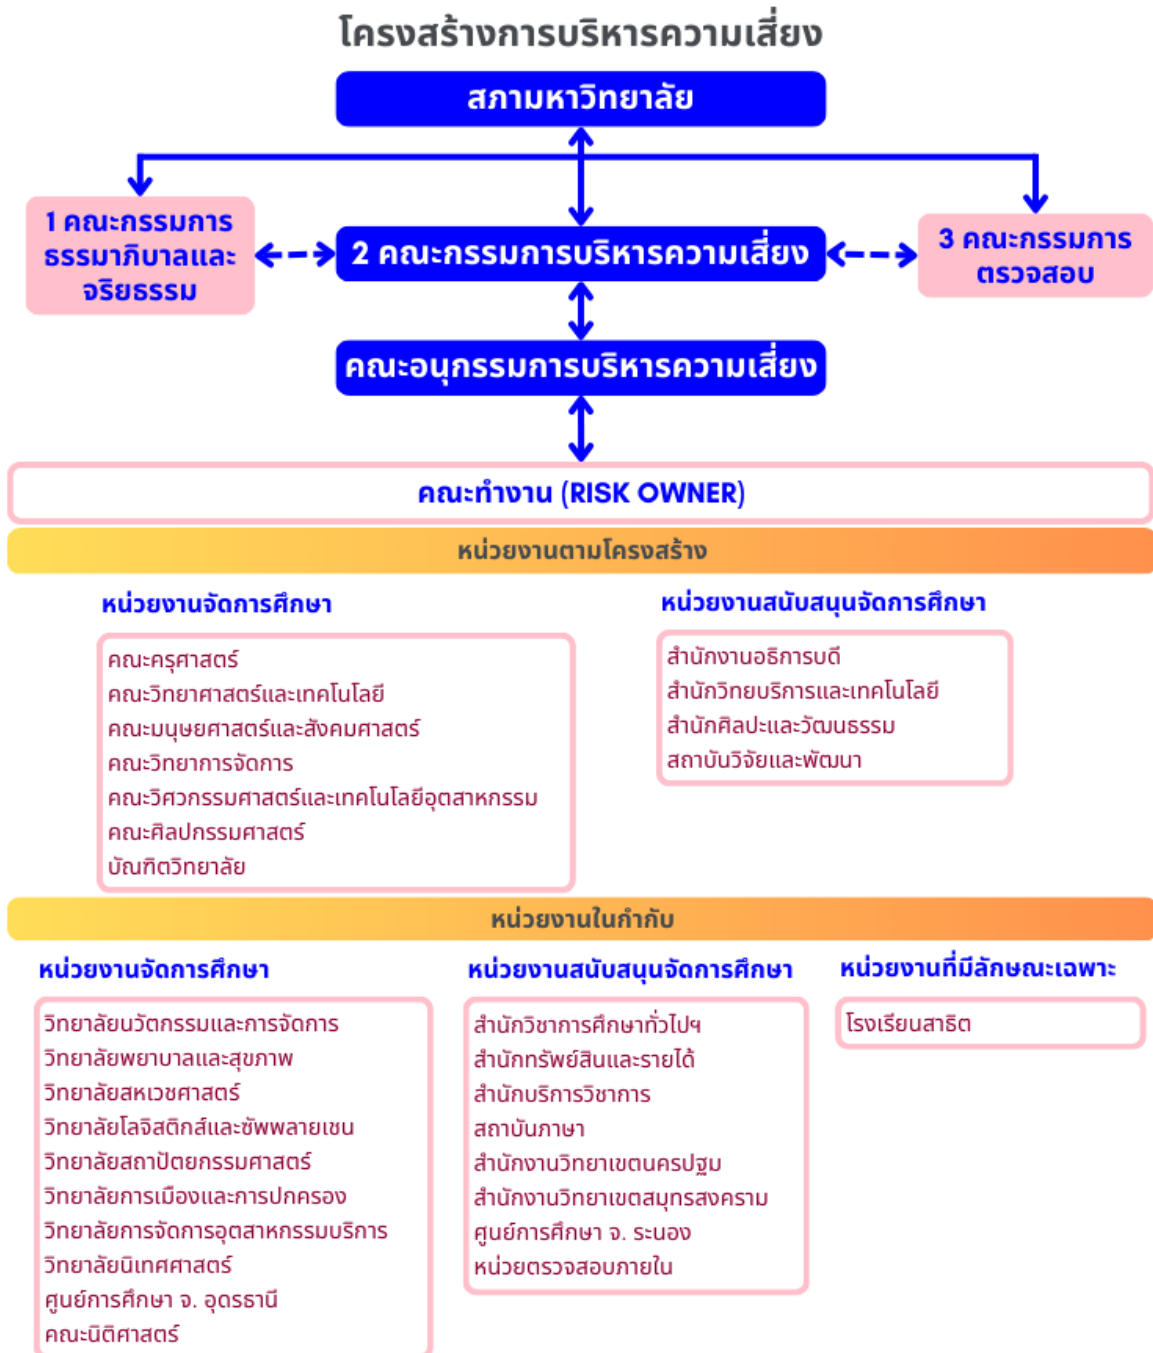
โครงสร้างการบริหารความเสี่ยง

สภามหาวิทยาลัย

1 คณะกรรมการธรรมาภิบาลและจริยธรรม

2 คณะกรรมการบริหารความเสี่ยง

3 คณะกรรมการตรวจสอบ

คณะอนุกรรมการบริหารความเสี่ยง

คณะทำงาน (RISK OWNER)

หน่วยงานตามโครงสร้าง

หน่วยงานจัดการศึกษา

คณะครุศาสตร์
คณะวิทยาศาสตร์และเทคโนโลยี
คณะมนุษยศาสตร์และสังคมศาสตร์
คณะวิทยาการจัดการ
คณะวิศวกรรมศาสตร์และเทคโนโลยีอุตสาหกรรม
คณะศิลปกรรมศาสตร์
บัณฑิตวิทยาลัย

หน่วยงานสนับสนุนจัดการศึกษา

สำนักงานอธิการบดี
สำนักวิทยบริการและเทคโนโลยี
สำนักศิลปะและวัฒนธรรม
สถาบันวิจัยและพัฒนา

หน่วยงานในกำกับ

หน่วยงานจัดการศึกษา

วิทยาลัยนวัตกรรมและการจัดการ
วิทยาลัยพยาบาลและสุขภาพ
วิทยาลัยสหเวชศาสตร์
วิทยาลัยโลจิสติกส์และซัพพลายเชน
วิทยาลัยสถาปัตยกรรมศาสตร์
วิทยาลัยการเมืองและการปกครอง
วิทยาลัยการจัดการอุตสาหกรรมบริการ
วิทยาลัยนิเทศศาสตร์
ศูนย์การศึกษา จ. อุดรธานี
คณะนิติศาสตร์

หน่วยงานสนับสนุนจัดการศึกษา

สำนักวิชาการศึกษาทั่วไปฯ
สำนักทรัพย์สินและรายได้
สำนักบริการวิชาการ
สถาบันภาษา
สำนักงานวิทยาเขตนครปฐม
สำนักงานวิทยาเขตสมุทรสงคราม
ศูนย์การศึกษา จ. ระนอง
หน่วยตรวจสอบภายใน

หน่วยงานที่มีลักษณะเฉพาะ

โรงเรียนสาธิต